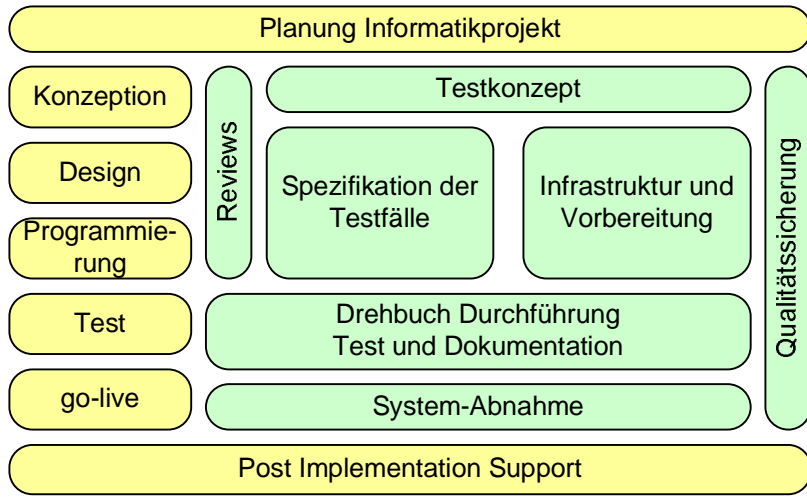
Planung Informatikprojekt

Konzeption

Design

Programmierung

Test

go-live

Reviews

Testkonzept

Spezifikation der Testfälle

Infrastruktur und Vorbereitung

Drehbuch Durchführung Test und Dokumentation

System-Abnahme

Qualitätssicherung

Post Implementation Support